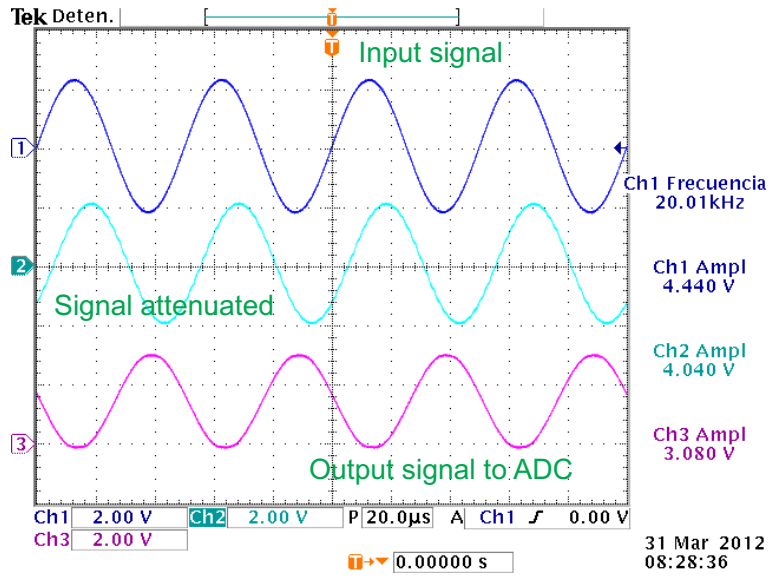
Tek Deten.

T

Input signal

1

2

3

Signal attenuated

Output signal to ADC

Ch1 Frecuencia
20.01kHz

Ch1 Ampl
4.440 V

Ch2 Ampl
4.040 V

Ch3 Ampl
3.080 V

Ch1 2.00 V Ch2 2.00 V P 20.0µs A Ch1 $\int$ 0.00 V
Ch3 2.00 V

T→ 0.00000 s

31 Mar 2012
08:28:36